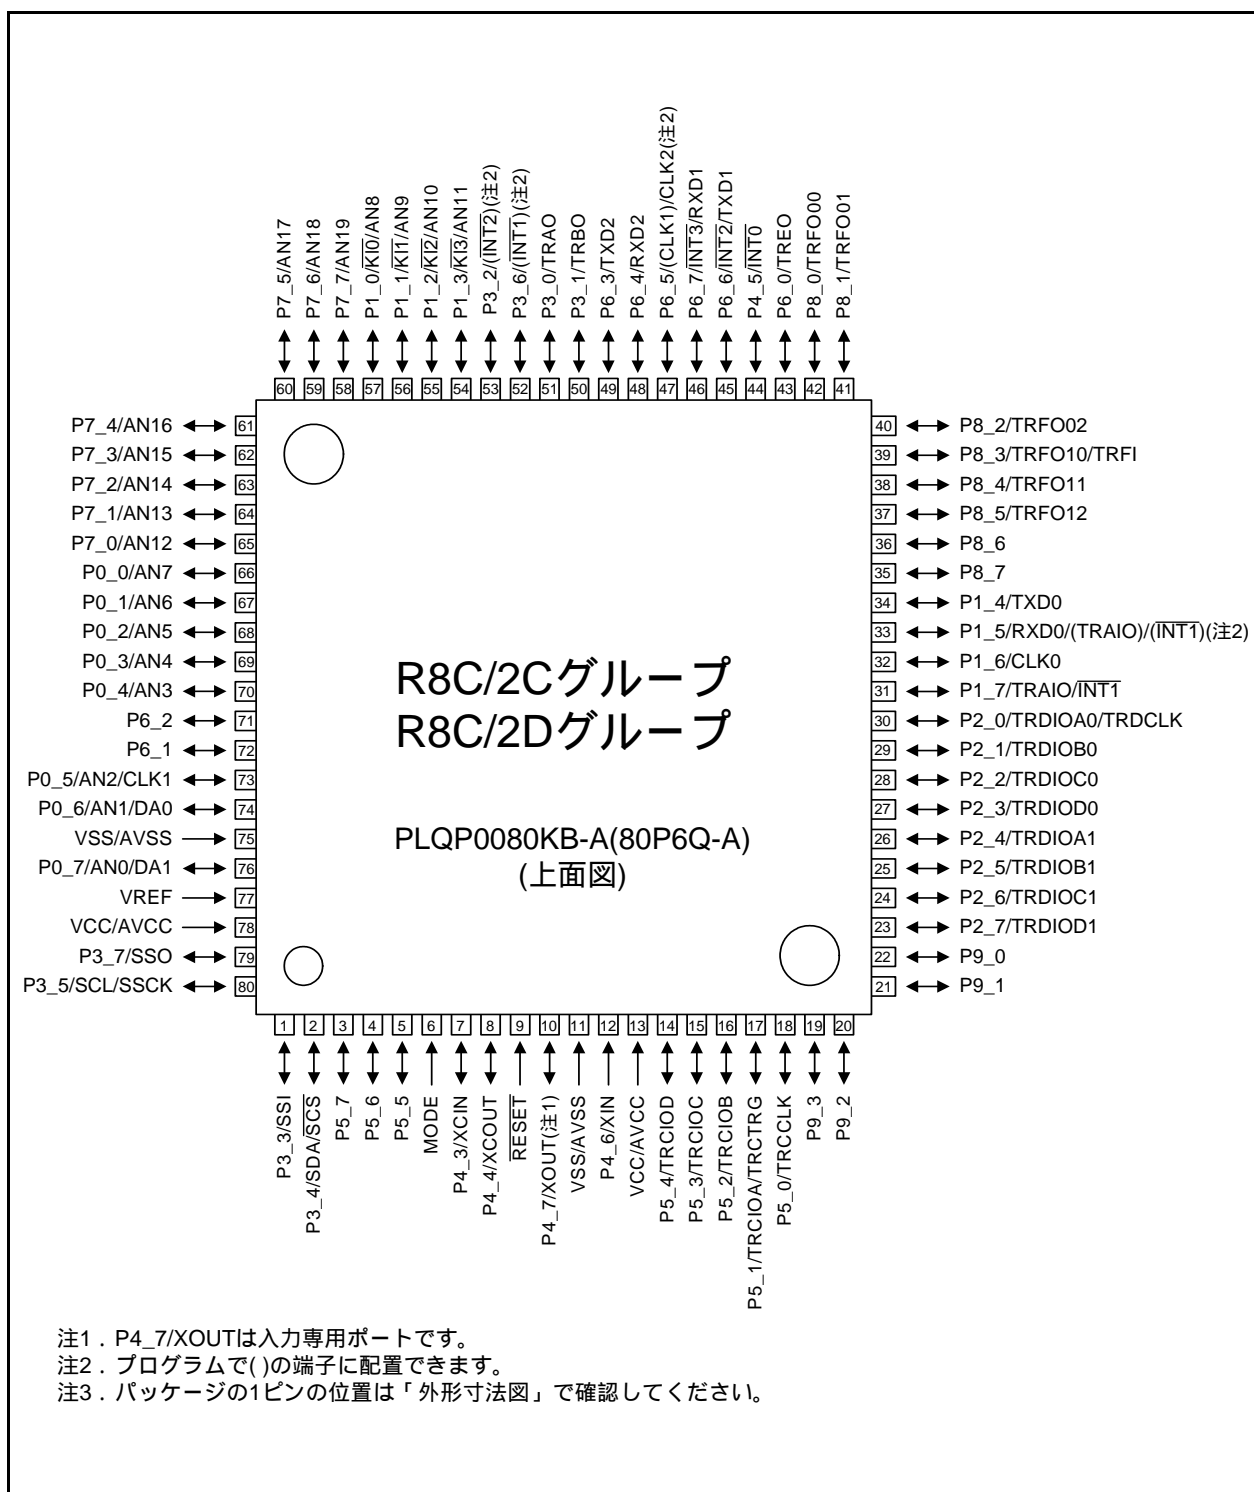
P7_5/AN17
P7_6/AN18
P7_7/AN19
P1_0/$\overline{KI0}$/AN8
P1_1/$\overline{KI1}$/AN9
P1_2/$\overline{KI2}$/AN10
P1_3/$\overline{KI3}$/AN11
P3_2/($\overline{INT2}$)(注2)
P3_6/($\overline{INT1}$)(注2)
P3_0/TRAO
P3_1/TRBO
P6_3/TXD2
P6_4/RXD2
P6_5/(CLK1)/CLK2(注2)
P6_7/$\overline{INT3}$/RXD1
P6_6/$\overline{INT2}$/TXD1
P4_5/$\overline{INT0}$
P6_0/TREO
P8_0/TRFO00
P8_1/TRFO01

60 59 58 57 56 55 54 53 52 51 50 49 48 47 46 45 44 43 42 41

P7_4/AN16 61
P7_3/AN15 62
P7_2/AN14 63
P7_1/AN13 64
P7_0/AN12 65
P0_0/AN7 66
P0_1/AN6 67
P0_2/AN5 68
P0_3/AN4 69
P0_4/AN3 70
P6_2 71
P6_1 72
P0_5/AN2/CLK1 73
P0_6/AN1/DA0 74
VSS/AVSS 75
P0_7/AN0/DA1 76
VREF 77
VCC/AVCC 78
P3_7/SSO 79
P3_5/SCL/SSCK 80

R8C/2Cグループ
R8C/2Dグループ

PLQP0080KB-A(80P6Q-A)
(上面図)

40 P8_2/TRFO02
39 P8_3/TRFO10/TRFI
38 P8_4/TRFO11
37 P8_5/TRFO12
36 P8_6
35 P8_7
34 P1_4/TXD0
33 P1_5/RXD0/(TRAIO)/($\overline{INT1}$)(注2)
32 P1_6/CLK0
31 P1_7/TRAIO/$\overline{INT1}$
30 P2_0/TRDIOA0/TRDCLK
29 P2_1/TRDIOB0
28 P2_2/TRDIOC0
27 P2_3/TRDIOD0
26 P2_4/TRDIOA1
25 P2_5/TRDIOB1
24 P2_6/TRDIOC1
23 P2_7/TRDIOD1
22 P9_0
21 P9_1

1 2 3 4 5 6 7 8 9 10 11 12 13 14 15 16 17 18 19 20

P3_3/SSI
P3_4/SDA/$\overline{SCS}$
P5_7
P5_6
P5_5
MODE
P4_3/XCIN
P4_4/XCOUT
$\overline{RESET}$
P4_7/XOUT(注1)
VSS/AVSS
P4_6/XIN
VCC/AVCC
P5_4/TRCIOD
P5_3/TRCIOC
P5_2/TRCIOB
P5_1/TRCIOA/TRCTRG
P5_0/TRCCLK
P9_3
P9_2

注1．P4_7/XOUTは入力専用ポートです。
注2．プログラムで( )の端子に配置できます。
注3．パッケージの1ピンの位置は「外形寸法図」で確認してください。